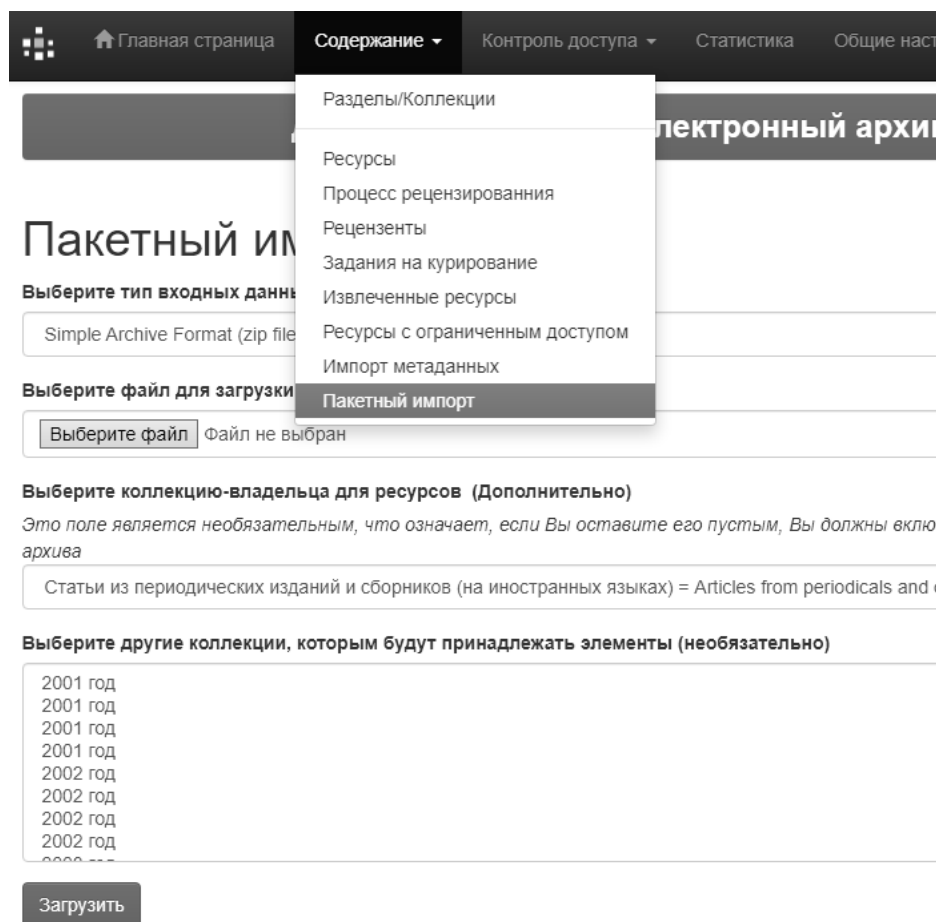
Главная страница Содержание Контроль доступа Статистика Общие наст

Разделы/Коллекции

Ресурсы
Процесс рецензированния
Рецензенты
Задания на курирование
Извлеченные ресурсы
Ресурсы с ограниченным доступом
Импорт метаданных
Пакетный импорт

лектронный архи

Пакетный им

Выберите тип входных данны

Simple Archive Format (zip file

Выберите файл для загрузки

Выберите файл Файл не выбран

Выберите коллекцию-владельца для ресурсов (Дополнительно)

Это поле является необязательным, что означает, если Вы оставите его пустым, Вы должны вклю архива

Статьи из периодических изданий и сборников (на иностранных языках) = Articles from periodicals and

Выберите другие коллекции, которым будут принадлежать элементы (необязательно)

2001 год
2001 год
2001 год
2001 год
2002 год
2002 год
2002 год
2002 год
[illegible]

Загрузить